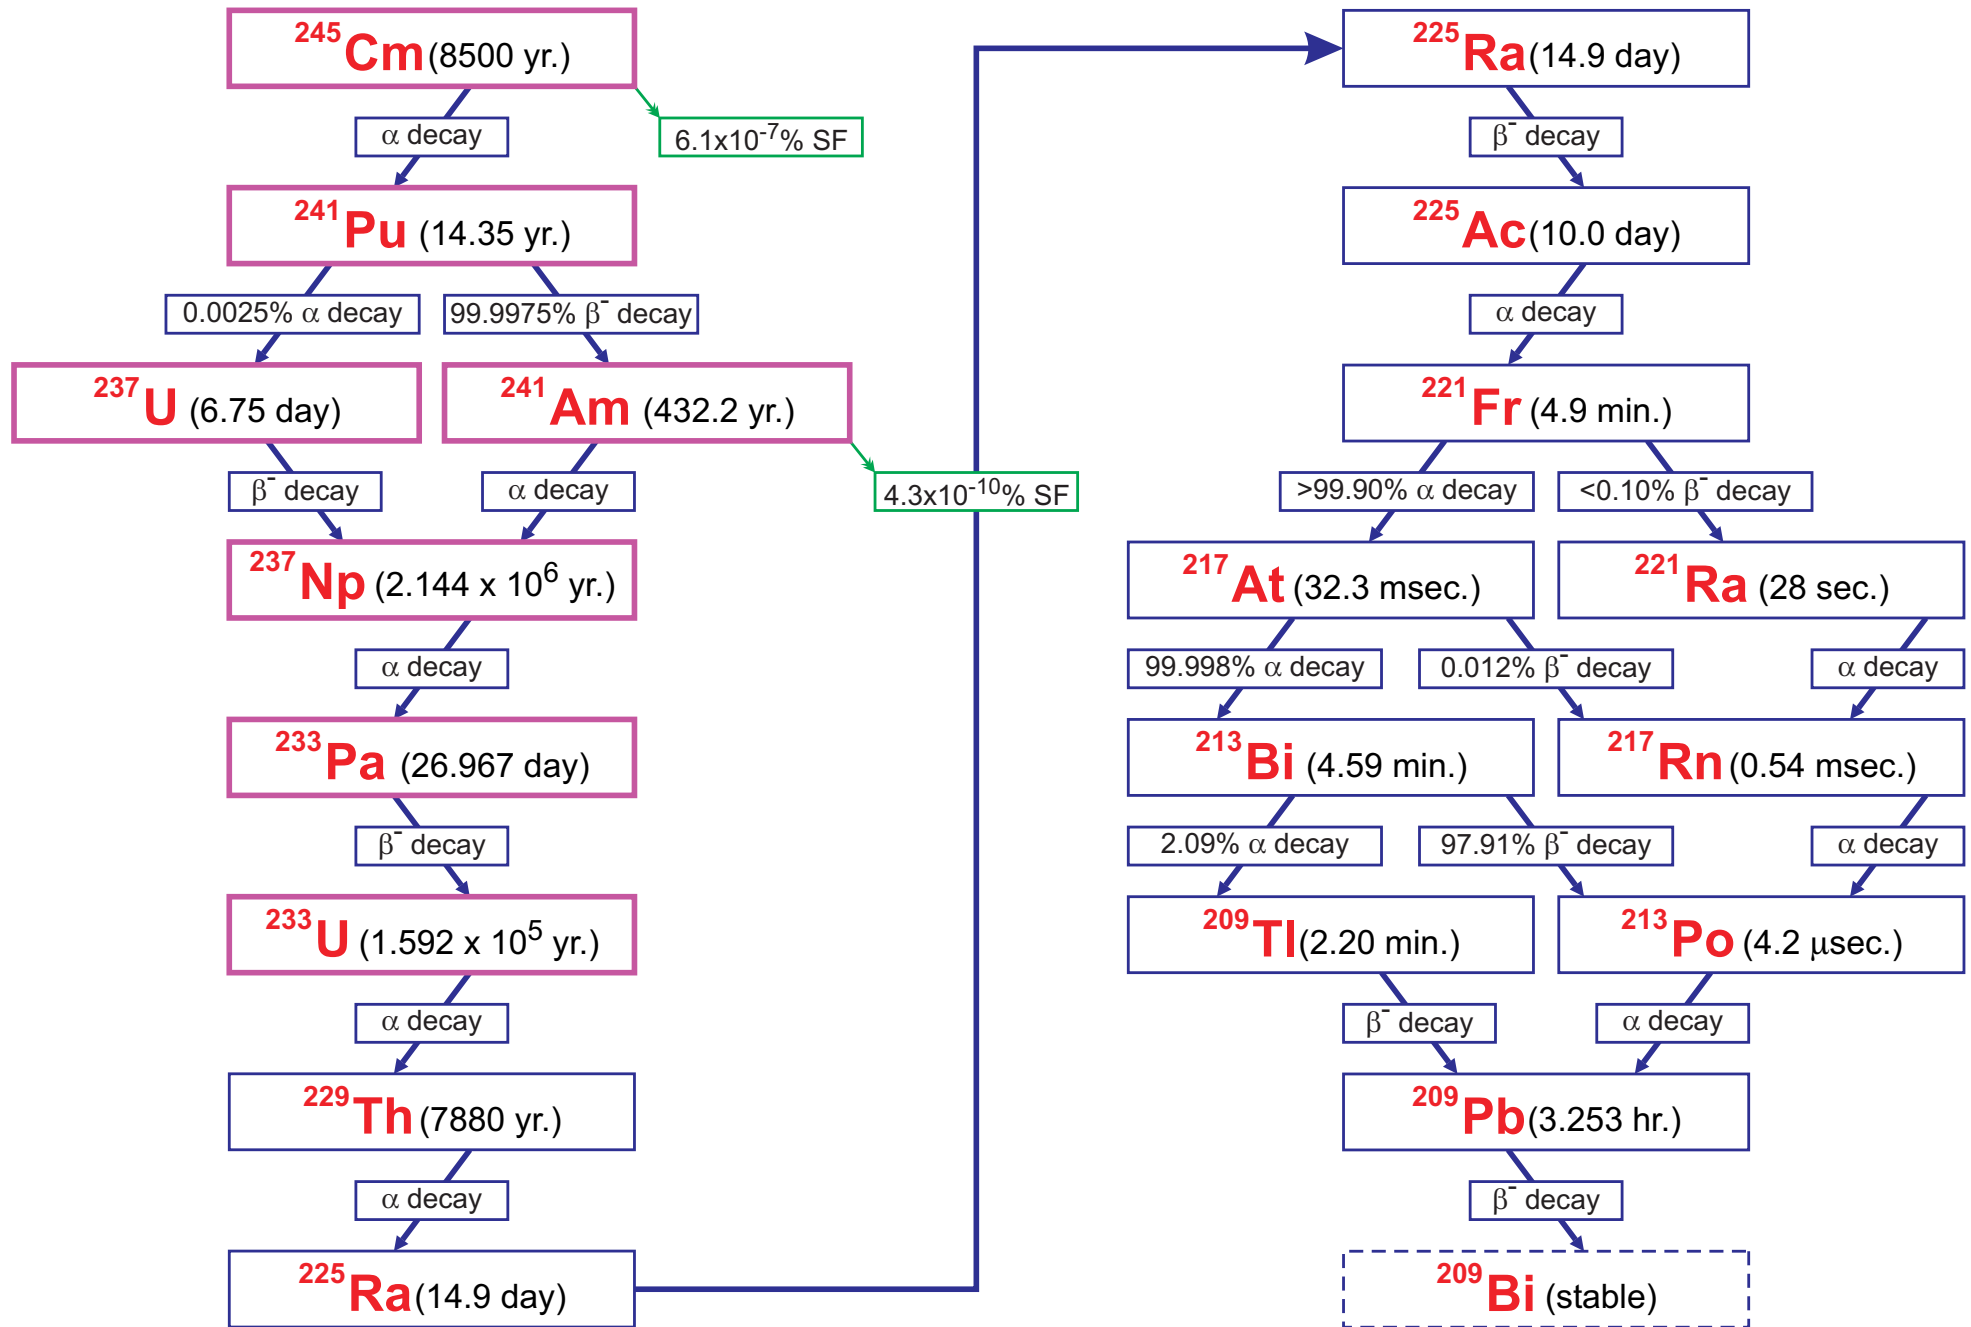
$^{245}$Cm(8500 yr.)

α decay

6.1x10$^{-7}$% SF

$^{241}$Pu (14.35 yr.)

0.0025% α decay

99.9975% β$^{-}$ decay

$^{237}$U (6.75 day)

$^{241}$Am (432.2 yr.)

β$^{-}$ decay

α decay

4.3x10$^{-10}$% SF

$^{237}$Np (2.144 x 10$^{6}$ yr.)

α decay

$^{233}$Pa (26.967 day)

β$^{-}$ decay

$^{233}$U (1.592 x 10$^{5}$ yr.)

α decay

$^{229}$Th (7880 yr.)

α decay

$^{225}$Ra(14.9 day)

$^{225}$Ra(14.9 day)

β$^{-}$ decay

$^{225}$Ac(10.0 day)

α decay

$^{221}$Fr (4.9 min.)

>99.90% α decay

<0.10% β$^{-}$ decay

$^{217}$At (32.3 msec.)

$^{221}$Ra (28 sec.)

99.998% α decay

0.012% β$^{-}$ decay

α decay

$^{213}$Bi (4.59 min.)

$^{217}$Rn (0.54 msec.)

2.09% α decay

97.91% β$^{-}$ decay

α decay

$^{209}$Tl(2.20 min.)

$^{213}$Po (4.2 μsec.)

β$^{-}$ decay

α decay

$^{209}$Pb(3.253 hr.)

β$^{-}$ decay

$^{209}$Bi (stable)